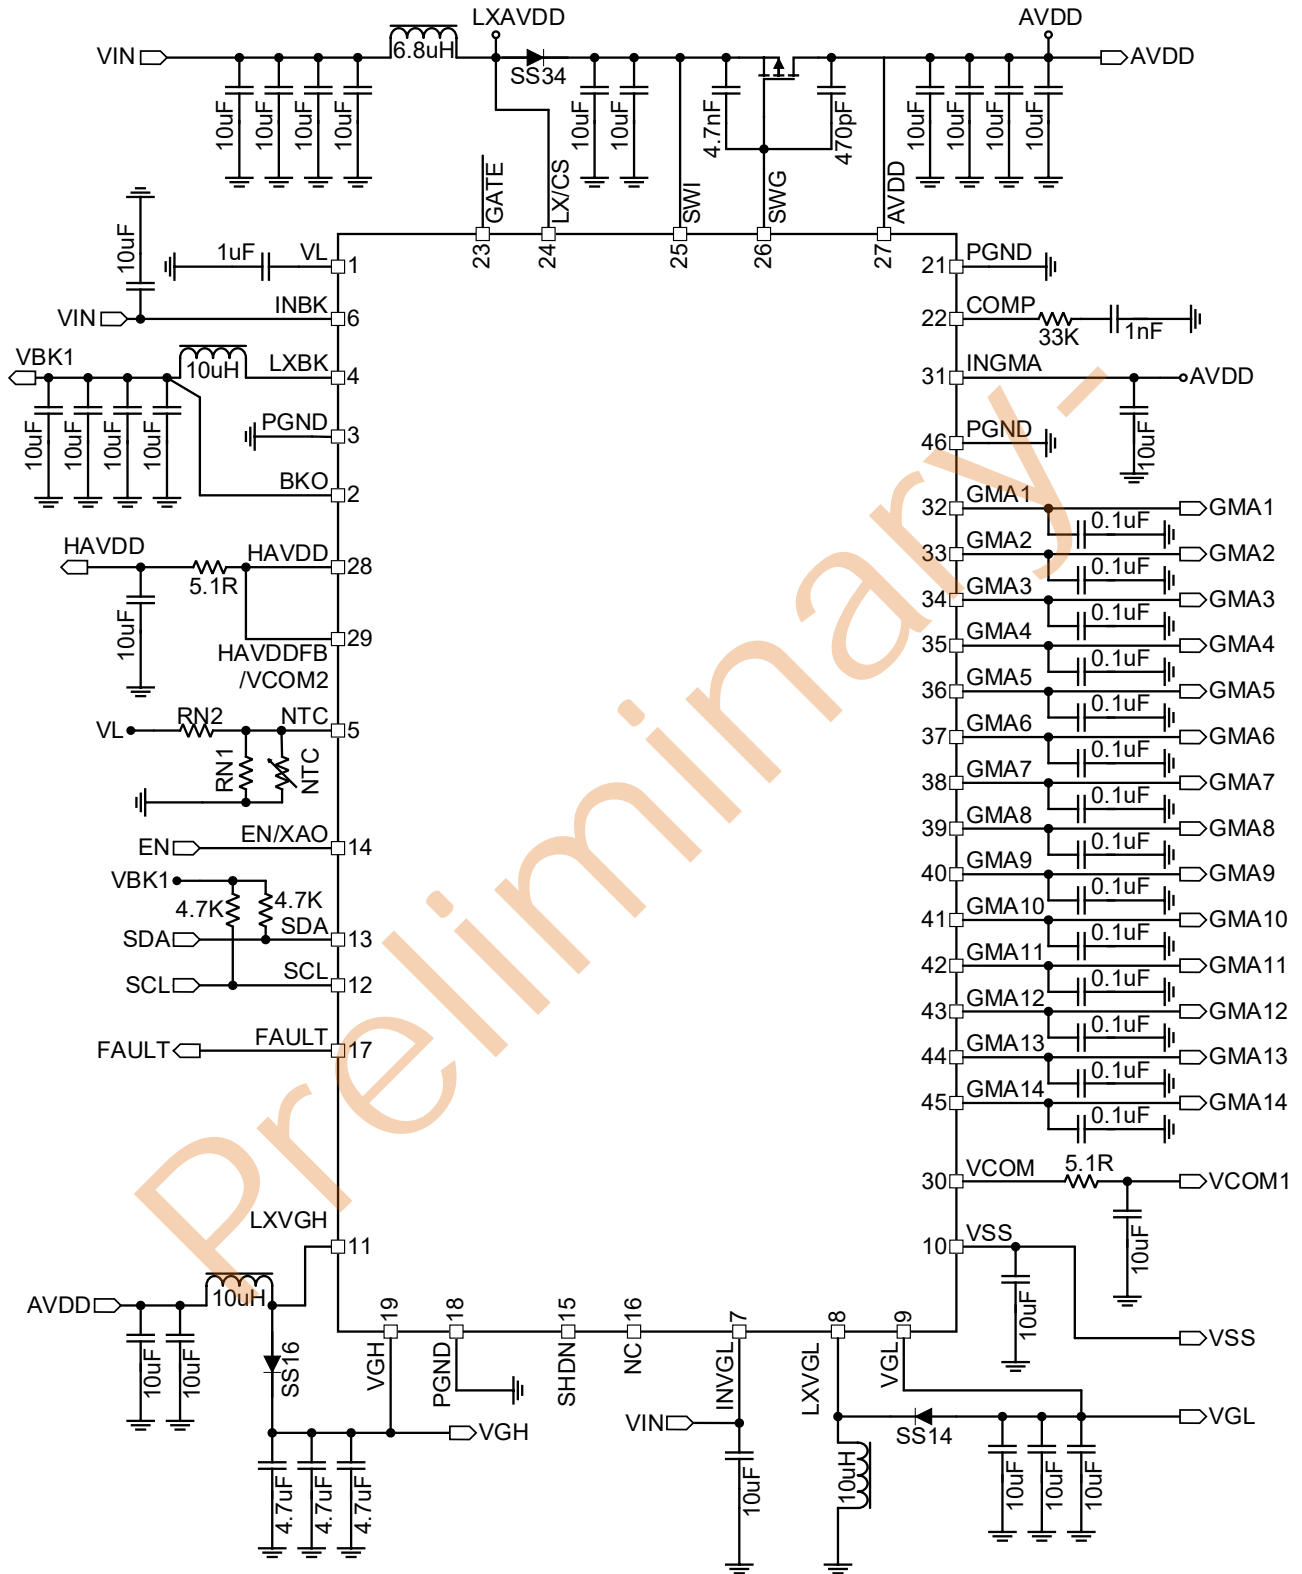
VIN
10uF 10uF 10uF 10uF
6.8uH
LXAVDD
SS34
10uF 10uF
4.7nF
470pF
AVDD
AVDD
10uF 10uF 10uF 10uF

GATE LX/CS SWI SWG AVDD
23 24 25 26 27

10uF
1uF
VL 1
VIN
INBK 6
VBK1
10uH
LXBK 4
10uF 10uF 10uF 10uF
PGND 3
BKO 2
HAVDD
5.1R
HAVDD 28
10uF
29
HAVDDFB
/VCOM2
VL
RN2
NTC 5
RN1
NTC
EN
EN/XAO 14
VBK1
4.7K
4.7K
SDA
SDA 13
SCL
SCL 12
FAULT
FAULT 17
LXVGH
11
AVDD
10uH
10uF 10uF
SS16
4.7uF 4.7uF 4.7uF
VGH 19
PGND 18
VGH
SHDN 15
NC 16
INVGL 7
VIN
10uF
LXVGL 8
10uH
VGL 9
SS14
10uF 10uF 10uF
VGL

21 PGND
22 COMP
33K
1nF
31 INGMA
AVDD
10uF
46 PGND
32 GMA1 0.1uF GMA1
33 GMA2 0.1uF GMA2
34 GMA3 0.1uF GMA3
35 GMA4 0.1uF GMA4
36 GMA5 0.1uF GMA5
37 GMA6 0.1uF GMA6
38 GMA7 0.1uF GMA7
39 GMA8 0.1uF GMA8
40 GMA9 0.1uF GMA9
41 GMA10 0.1uF GMA10
42 GMA11 0.1uF GMA11
43 GMA12 0.1uF GMA12
44 GMA13 0.1uF GMA13
45 GMA14 0.1uF GMA14
30 VCOM
5.1R
VCOM1
10uF
10 VSS
10uF
VSS

Preliminary-